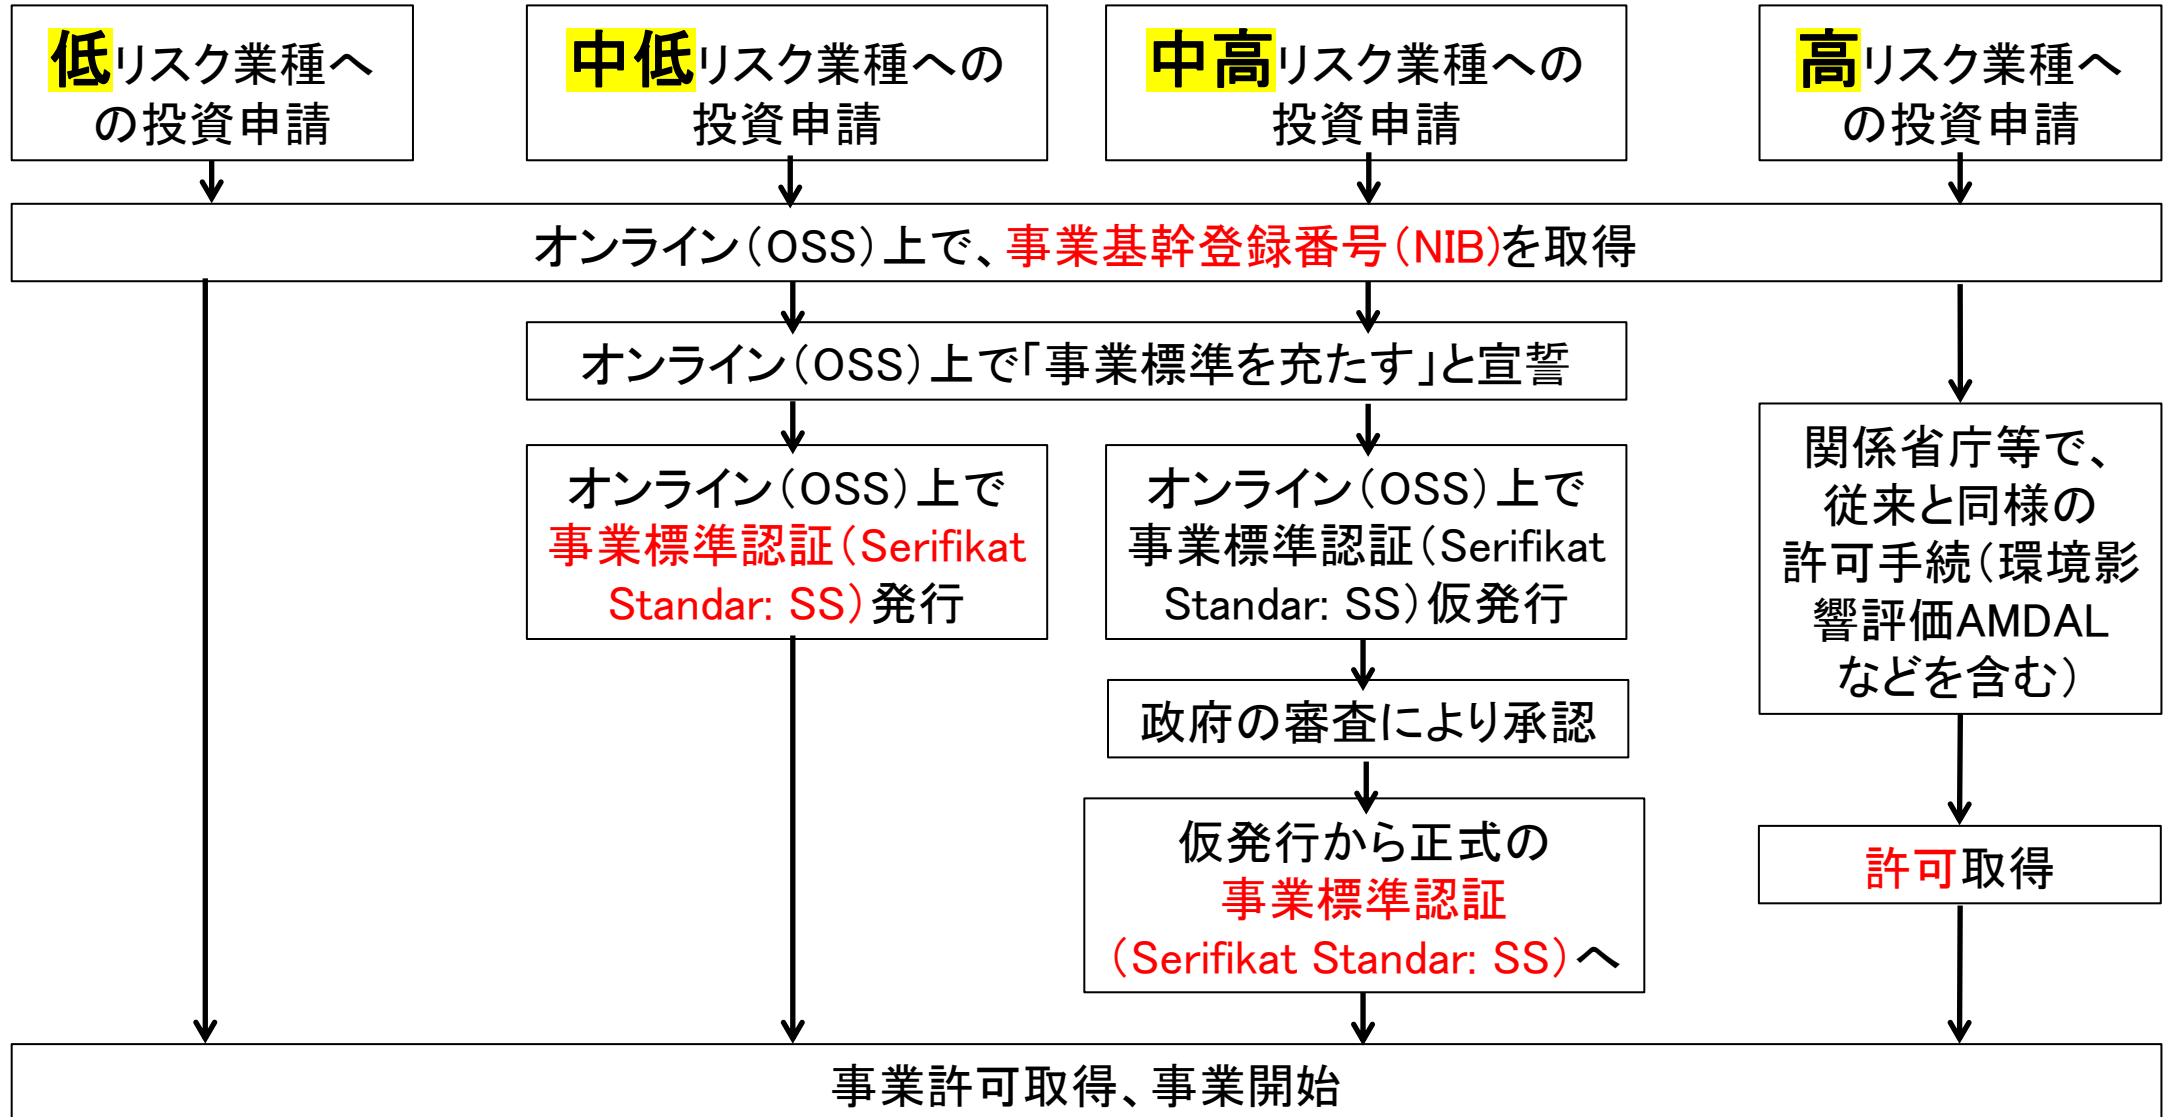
低リスク業種への投資申請

中低リスク業種への投資申請

中高リスク業種への投資申請

高リスク業種への投資申請

オンライン（OSS）上で、事業基幹登録番号（NIB）を取得

オンライン（OSS）上で「事業標準を充たす」と宣誓

オンライン（OSS）上で事業標準認証（Serifikat Standar: SS）発行

オンライン（OSS）上で事業標準認証（Serifikat Standar: SS）仮発行

政府の審査により承認

仮発行から正式の事業標準認証（Serifikat Standar: SS）へ

関係省庁等で、従来と同様の許可手続（環境影響評価AMDALなどを含む）

許可取得

事業許可取得、事業開始